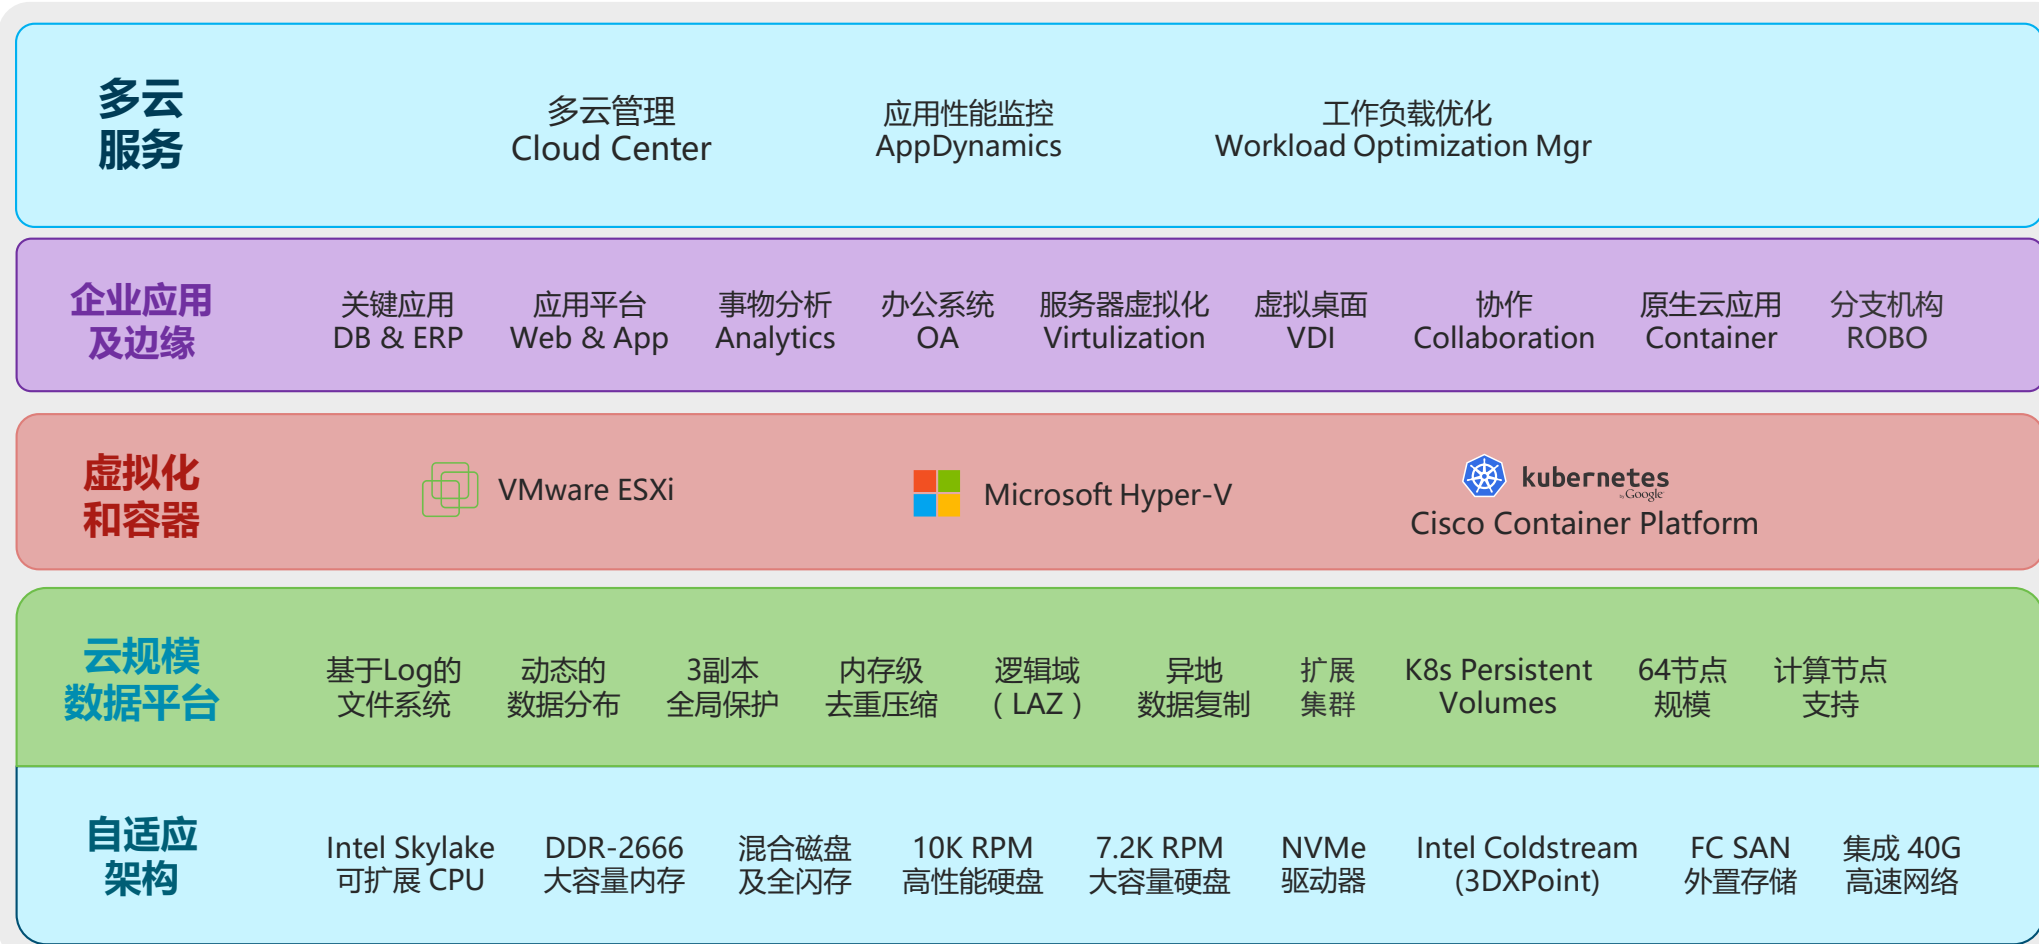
多云
服务

多云管理
Cloud Center

应用性能监控
AppDynamics

工作负载优化
Workload Optimization Mgr

企业应用
及边缘

关键应用
DB & ERP

应用平台
Web & App

事物分析
Analytics

办公系统
OA

服务器虚拟化
Virtulization

虚拟桌面
VDI

协作
Collaboration

原生云应用
Container

分支机构
ROBO

虚拟化
和容器

VMware ESXi

Microsoft Hyper-V

kubernetes
by Google
Cisco Container Platform

云规模
数据平台

基于Log的
文件系统

动态的
数据分布

3副本
全局保护

内存级
去重压缩

逻辑域
（LAZ）

异地
数据复制

扩展
集群

K8s Persistent
Volumes

64节点
规模

计算节点
支持

自适应
架构

Intel Skylake
可扩展 CPU

DDR-2666
大容量内存

混合磁盘
及全闪存

10K RPM
高性能硬盘

7.2K RPM
大容量硬盘

NVMe
驱动器

Intel Coldstream
(3DXPoint)

FC SAN
外置存储

集成 40G
高速网络